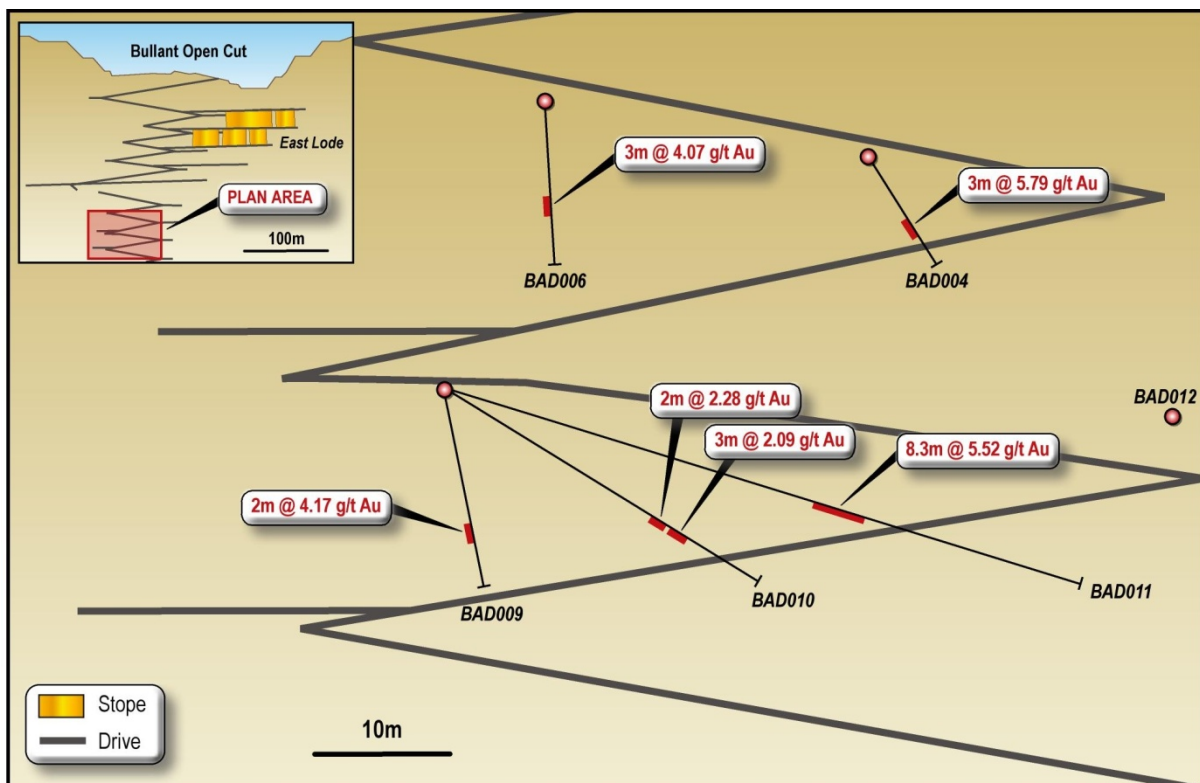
Bullant Open Cut
East Lode
PLAN AREA
100m

3m @ 4.07 g/t Au
BAD006

3m @ 5.79 g/t Au
BAD004

BAD012

2m @ 2.28 g/t Au
3m @ 2.09 g/t Au
8.3m @ 5.52 g/t Au
2m @ 4.17 g/t Au
BAD009
BAD010
BAD011

Stope
Drive

10m